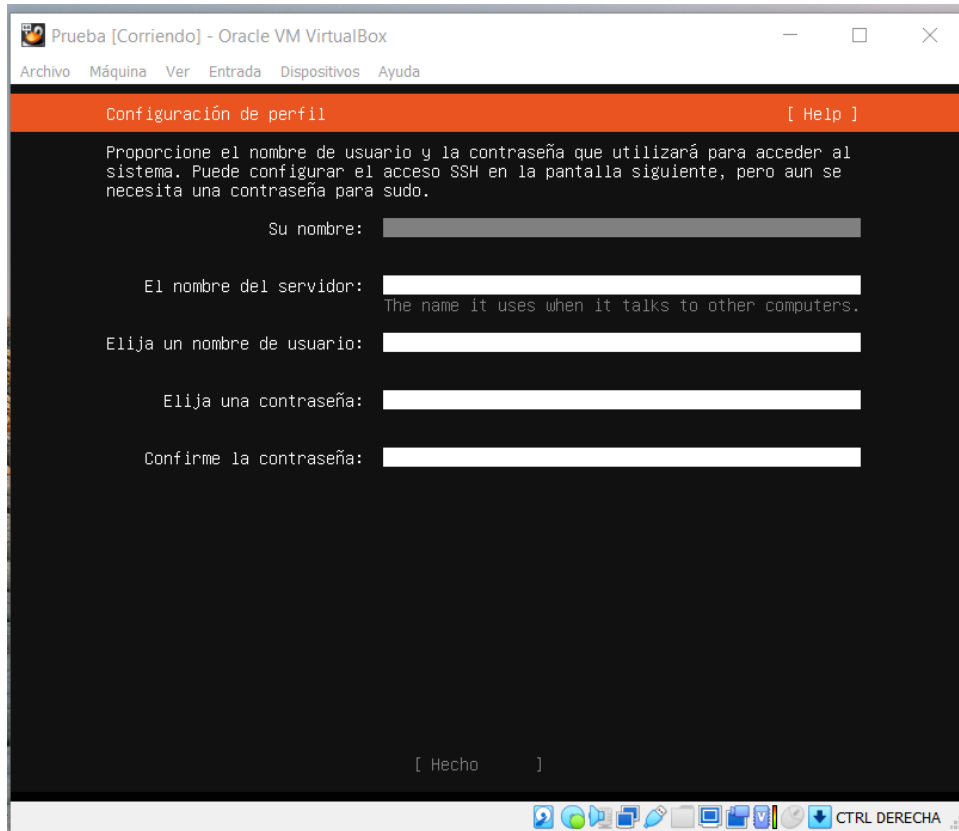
Prueba [Corriendo] - Oracle VM VirtualBox

Archivo Máquina Ver Entrada Dispositivos Ayuda

Configuración de perfil [ Help ]

Proporcione el nombre de usuario y la contraseña que utilizará para acceder al sistema. Puede configurar el acceso SSH en la pantalla siguiente, pero aun se necesita una contraseña para sudo.

Su nombre:

El nombre del servidor:
The name it uses when it talks to other computers.

Elija un nombre de usuario:

Elija una contraseña:

Confirme la contraseña:

[ Hecho ]

CTRL DERECHA